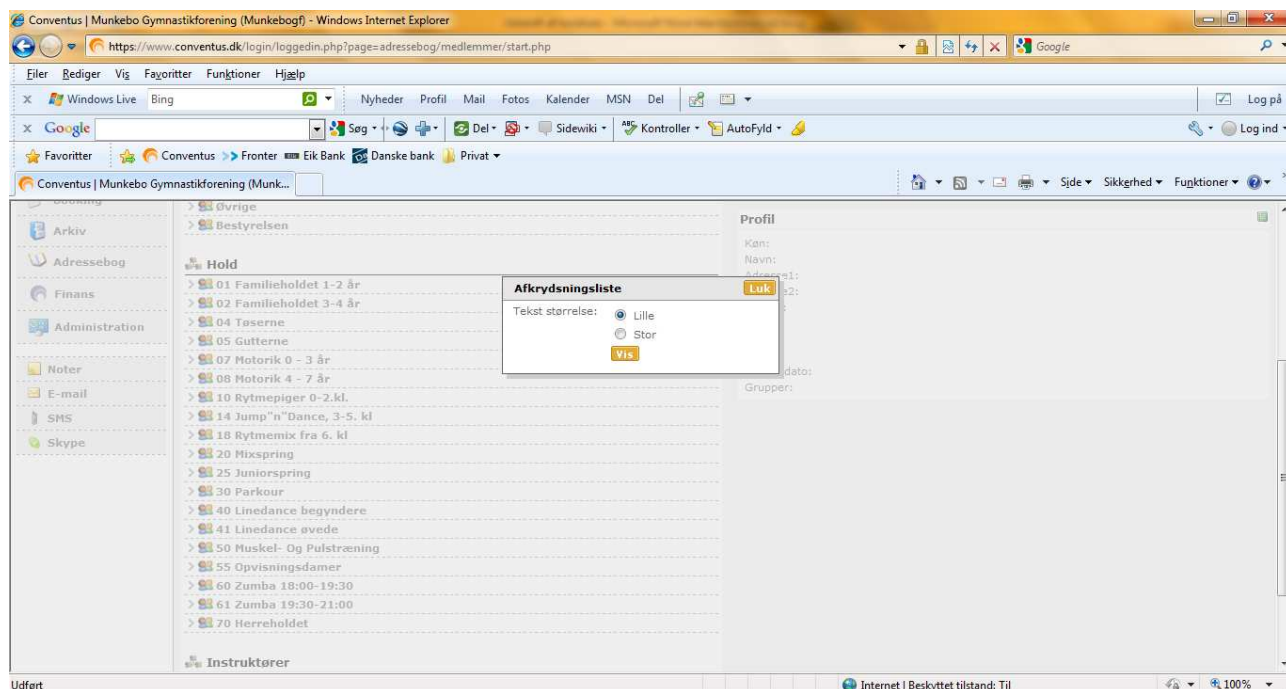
Conventus | Munkebo Gymnastikforening (Munkebogf) - Windows Internet Explorer

https://www.conventus.dk/login/loggedin.php?page=adressebog/medlemmer/start.php

Google

Filer Rediger Vis Favoritter Funktioner Hjælp

Windows Live Bing Nyheder Profil Mail Fotos Kalender MSN Del Log på

Google Søg Del Sidewiki Kontroller AutoFyld Log ind

Favoritter Conventus Fronter Eik Bank Danske bank Privat

Conventus | Munkebo Gymnastikforening (Munk...

Side Sikkerhed Funktioner

Booking
Arkiv
Adressebog
Finans
Administration
Noter
E-mail
SMS
Skype

Øvrige
Bestyrelsen

Hold
01 Familieholdet 1-2 år
02 Familieholdet 3-4 år
04 Tøserne
05 Gutterne
07 Motorik 0 - 3 år
08 Motorik 4 - 7 år
10 Rytmepiger 0-2.kl.
14 Jump"n"Dance, 3-5. kl
18 Rytmemix fra 6. kl
20 Mixspring
25 Juniorspring
30 Parkour
40 Linedance begyndere
41 Linedance øvede
50 Muskel- Og Pulstræning
55 Opvisningsdamer
60 Zumba 18:00-19:30
61 Zumba 19:30-21:00
70 Herreholdet

Instruktører

Afkrydsningsliste
Luk
Tekst størrelse:
Lille
Stor
Vis

Profil
Køn:
Navn:
Adresse1:
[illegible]e2:
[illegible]dato:
Grupper:

Udført

Internet | Beskyttet tilstand: Til

100%